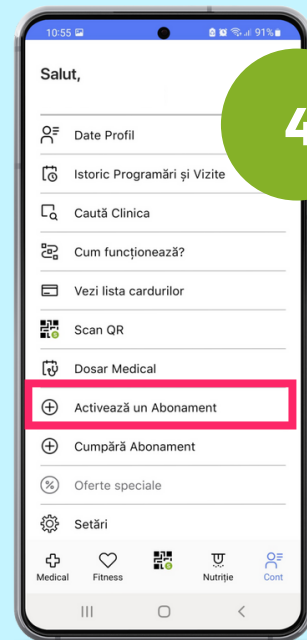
10:55 91%

Salut,

4

Date Profil

Istoric Programări și Vizite

Caută Clinica

Cum funcționează?

Vezi lista cardurilor

Scan QR

Dosar Medical

Activează un Abonament

Cumpără Abonament

Oferte speciale

Setări

Medical Fitness Nutriție Cont